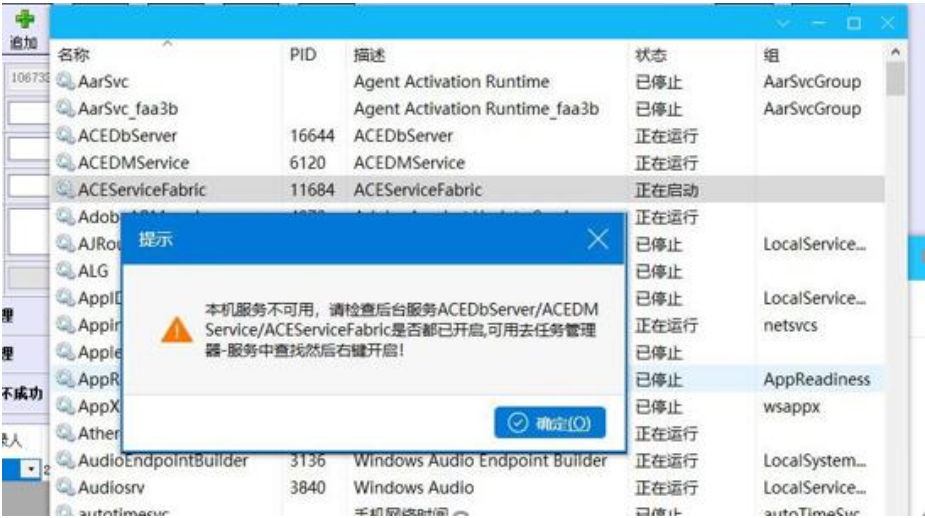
追加

| 名称 | PID | 描述 | 状态 | 组 |
|---|---|---|---|---|
| AarSvc | | Agent Activation Runtime | 已停止 | AarSvcGroup |
| AarSvc_faa3b | | Agent Activation Runtime_faa3b | 已停止 | AarSvcGroup |
| ACEDbServer | 16644 | ACEDbServer | 正在运行 | |
| ACEDMService | 6120 | ACEDMService | 正在运行 | |
| ACEServiceFabric | 11684 | ACEServiceFabric | 正在启动 | |
| Adob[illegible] | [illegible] | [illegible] | 正在运行 | |
| AJRou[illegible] | | | 已停止 | LocalService... |
| ALG | | | 已停止 | |
| AppID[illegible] | | | 已停止 | LocalService... |
| Appin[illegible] | | | 正在运行 | netsvcs |
| Apple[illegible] | | | 已停止 | |
| AppR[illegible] | | | 已停止 | AppReadiness |
| AppX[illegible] | | | 已停止 | wsappx |
| Ather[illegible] | | | 正在运行 | |
| AudioEndpointBuilder | 3136 | Windows Audio Endpoint Builder | 正在运行 | LocalSystem... |
| Audiosrv | 3840 | Windows Audio | 正在运行 | LocalService... |
| autotimesvc | | 手机网络时间 | 已停止 | autoTimeSvc |

提示

本机服务不可用，请检查后台服务ACEDbServer/ACEDMService/ACEServiceFabric是否都已开启,可用去任务管理器-服务中查找然后右键开启!

确定(O)

106733
理
理
不成功
人